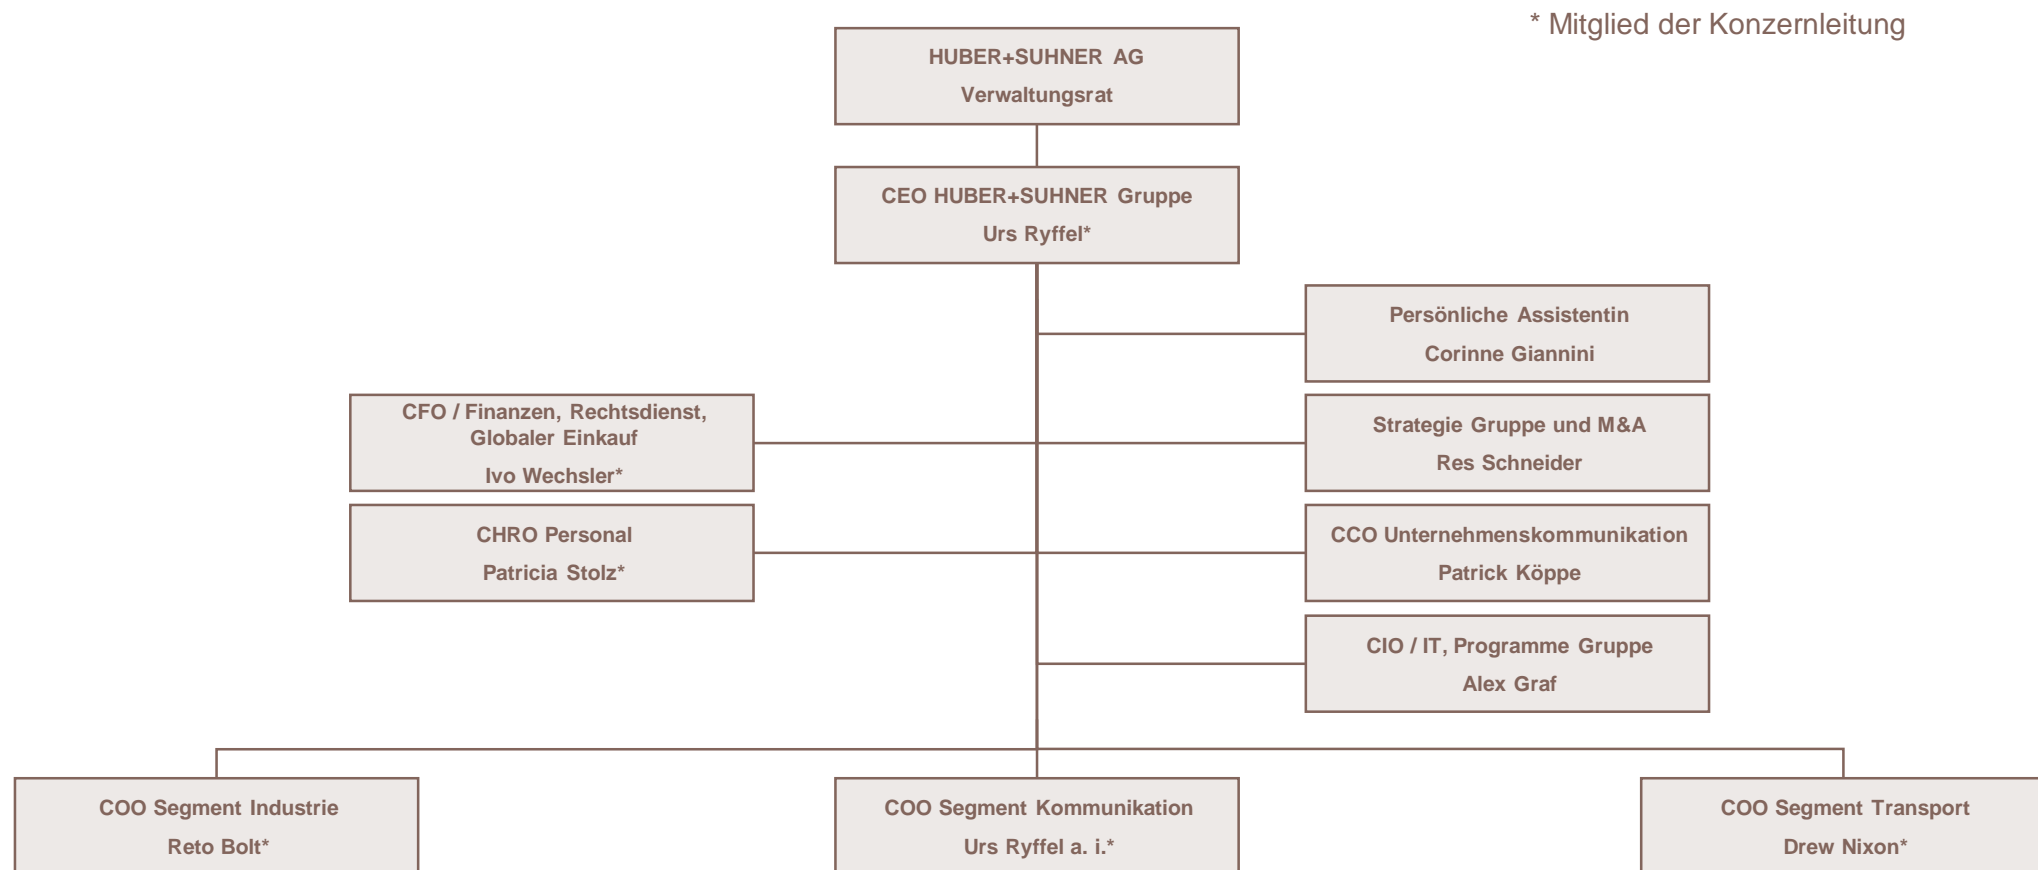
* Mitglied der Konzernleitung

HUBER+SUHNER AG
Verwaltungsrat

CEO HUBER+SUHNER Gruppe
Urs Ryffel*

Persönliche Assistentin
Corinne Giannini

CFO / Finanzen, Rechtsdienst, Globaler Einkauf
Ivo Wechsler*

Strategie Gruppe und M&A
Res Schneider

CHRO Personal
Patricia Stolz*

CCO Unternehmenskommunikation
Patrick Köppe

CIO / IT, Programme Gruppe
Alex Graf

COO Segment Industrie
Reto Bolt*

COO Segment Kommunikation
Urs Ryffel a. i.*

COO Segment Transport
Drew Nixon*